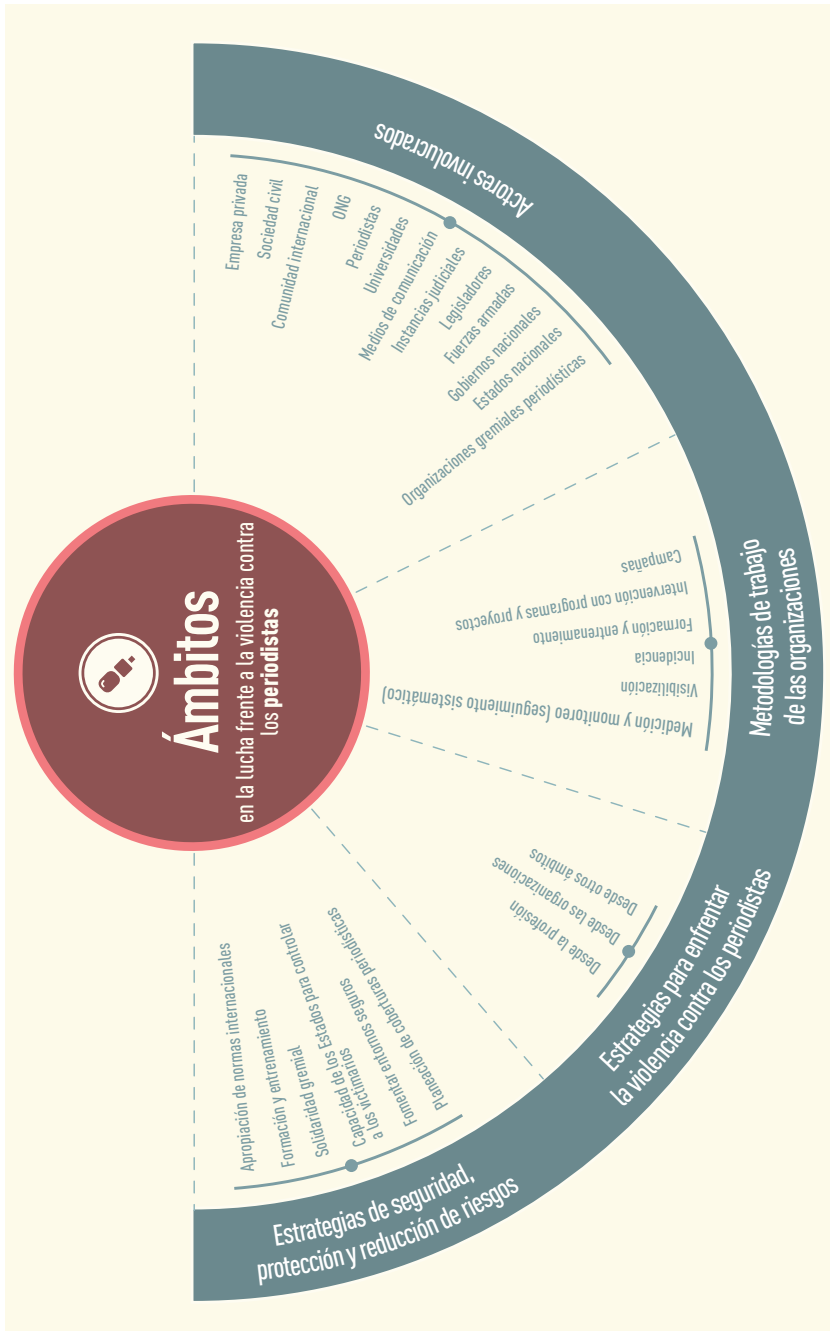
Ámbitos
en la lucha frente a la violencia contra los **periodistas**

Actores involucrados

Empresa privada
Sociedad civil
Comunidad internacional
ONG
Periodistas
Universidades
Medios de comunicación
Instancias judiciales
Legisladores
Fuerzas armadas
Gobiernos nacionales
Estados nacionales
Organizaciones gremiales periodísticas

Metodologías de trabajo de las organizaciones

Campañas
Intervención con programas y proyectos
Formación y entrenamiento
Incidencia
Visibilización
Medición y monitoreo (seguimiento sistemático)

Estrategias para enfrentar la violencia contra los periodistas

Desde la profesión
Desde las organizaciones
Desde otros ámbitos

Estrategias de seguridad, protección y reducción de riesgos

Apropiación de normas internacionales
Formación y entrenamiento
Solidaridad gremial
Capacidad de los Estados para controlar a los victimarios
Fomentar entornos seguros periodistas
Planeación de coberturas periodísticas